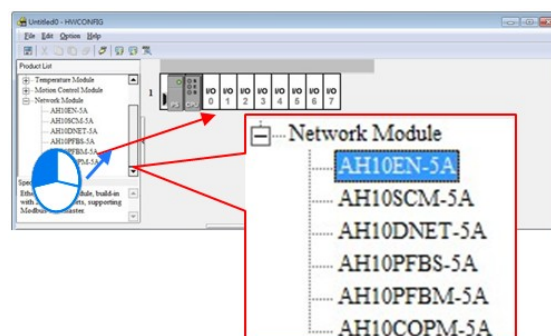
Untitled0 - HWCONFIG

File Edit Option Help

Product List

Temperature Module
Motion Control Module
Network Module
AH10EN-5A
AH10SCM-5A
AH10DNET-5A
AH10PFBS-5A
AH10PFBM-5A
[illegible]PM-5A

Spe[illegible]
Ethe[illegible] dule, build-in
with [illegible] ts, supporting
Modbus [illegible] master

1

PS CPU

I/O 0
I/O 1
I/O 2
I/O 3
I/O 4
I/O 5
I/O 6
I/O 7

Network Module
AH10EN-5A
AH10SCM-5A
AH10DNET-5A
AH10PFBS-5A
AH10PFBM-5A
AH10COPM-5A